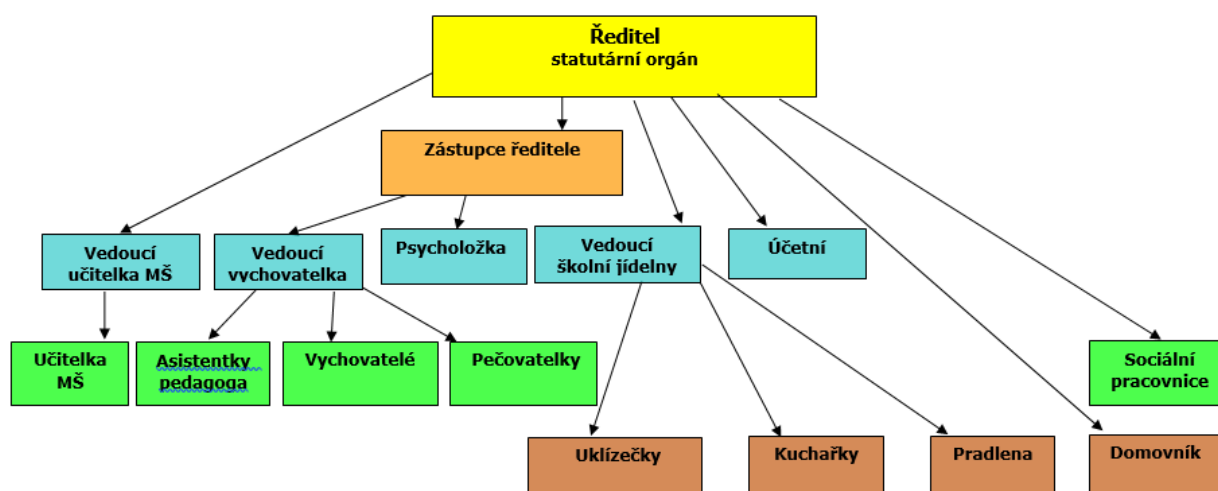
Ředitel
statutární orgán

Zástupce ředitele

Vedoucí učitelka MŠ

Vedoucí vychovatelka

Psycholožka

Vedoucí školní jídelny

Účetní

Učitelka MŠ

Asistentky pedagoga

Vychovatelé

Pečovatelky

Sociální pracovnice

Uklízečky

Kuchařky

Pradlena

Domovník